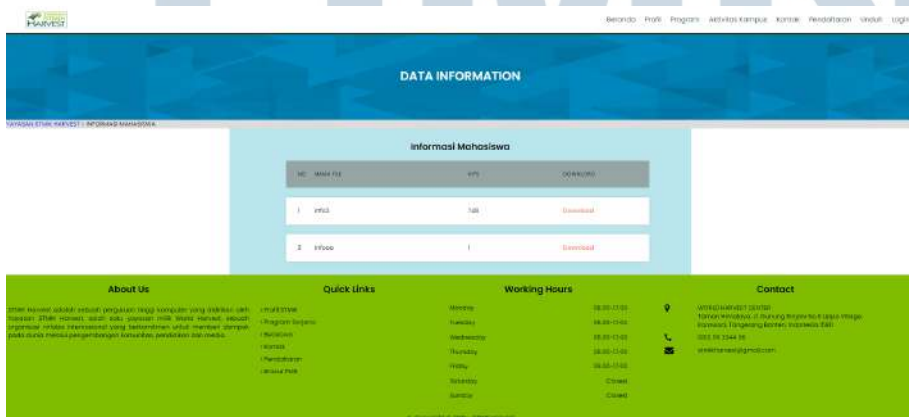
HARVEST

Beranda Profil Program Aktivitas Kampus Kontak Pendaftaran Unduh Login

DATA INFORMATION

YAYASAN STMIK HARVEST | INFORMASI MAHASISWA

Informasi Mahasiswa

| NO | NAMA FILE | TIPE | DOWNLOAD |
|---|---|---|---|
| 1 | info3 | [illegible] | Download |
| 2 | Infooo | 1 | Download |

About Us

STMIK Harvest adalah sebuah perguruan tinggi komputer yang didirikan oleh Yayasan STMIK Harvest, salah satu yayasan milik World Harvest, sebuah organisasi nirlaba internasional yang berkomitmen untuk memberi dampak pada dunia melalui pengembangan komunitas, pendidikan dan media.

Quick Links

Profil STMIK
Program Sarjana
Beranda
Kontak
Pendaftaran
Alamat Peta

Working Hours

| Monday | 08.00-17.00 |
|---|---|
| Tuesday | 08.00-17.00 |
| Wednesday | 08.00-17.00 |
| Thursday | 08.00-17.00 |
| Friday | 08.00-17.00 |
| Saturday | Closed |
| Sunday | Closed |

Contact

STMIK HARVEST CENTER
Taman Himalaya, Jl. Gunung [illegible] Lippo Village Karawaci, Tangerang Banten, Indonesia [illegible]
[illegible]
stmikharvest@gmail.com

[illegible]